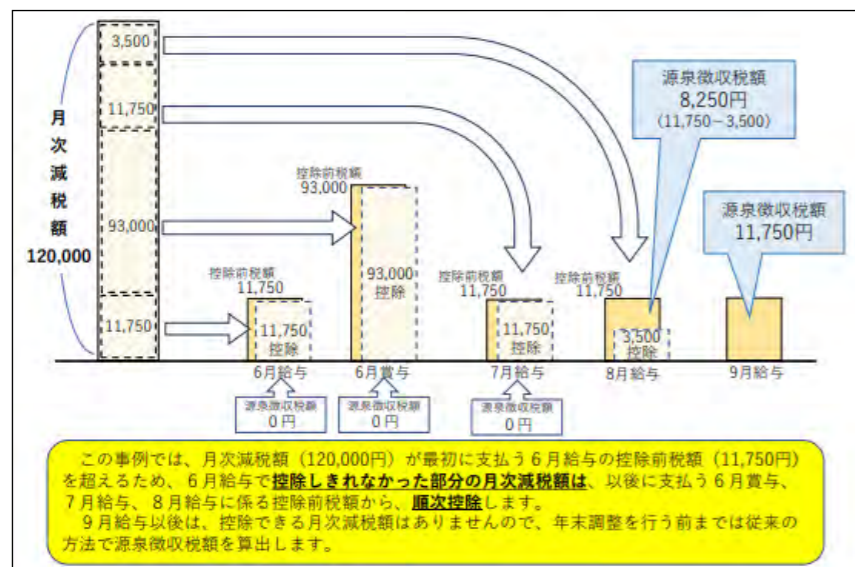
3,500

11,750

93,000

11,750

月次減税額
120,000

控除前税額
11,750

11,750
控除

控除前税額
93,000

93,000
控除

控除前税額
11,750

11,750
控除

控除前税額
11,750

3,500
控除

源泉徴収税額
8,250円
(11,750－3,500)

源泉徴収税額
11,750円

6月給与

6月賞与

7月給与

8月給与

9月給与

源泉徴収税額
0円

源泉徴収税額
0円

源泉徴収税額
0円

この事例では、月次減税額（120,000円）が最初に支払う6月給与の控除前税額（11,750円）を超えるため、6月給与で**控除しきれなかった部分の月次減税額は**、以後に支払う6月賞与、7月給与、8月給与に係る控除前税額から、**順次控除**します。

9月給与以後は、控除できる月次減税額はありませんので、年末調整を行う前までは従来の方法で源泉徴収税額を算出します。